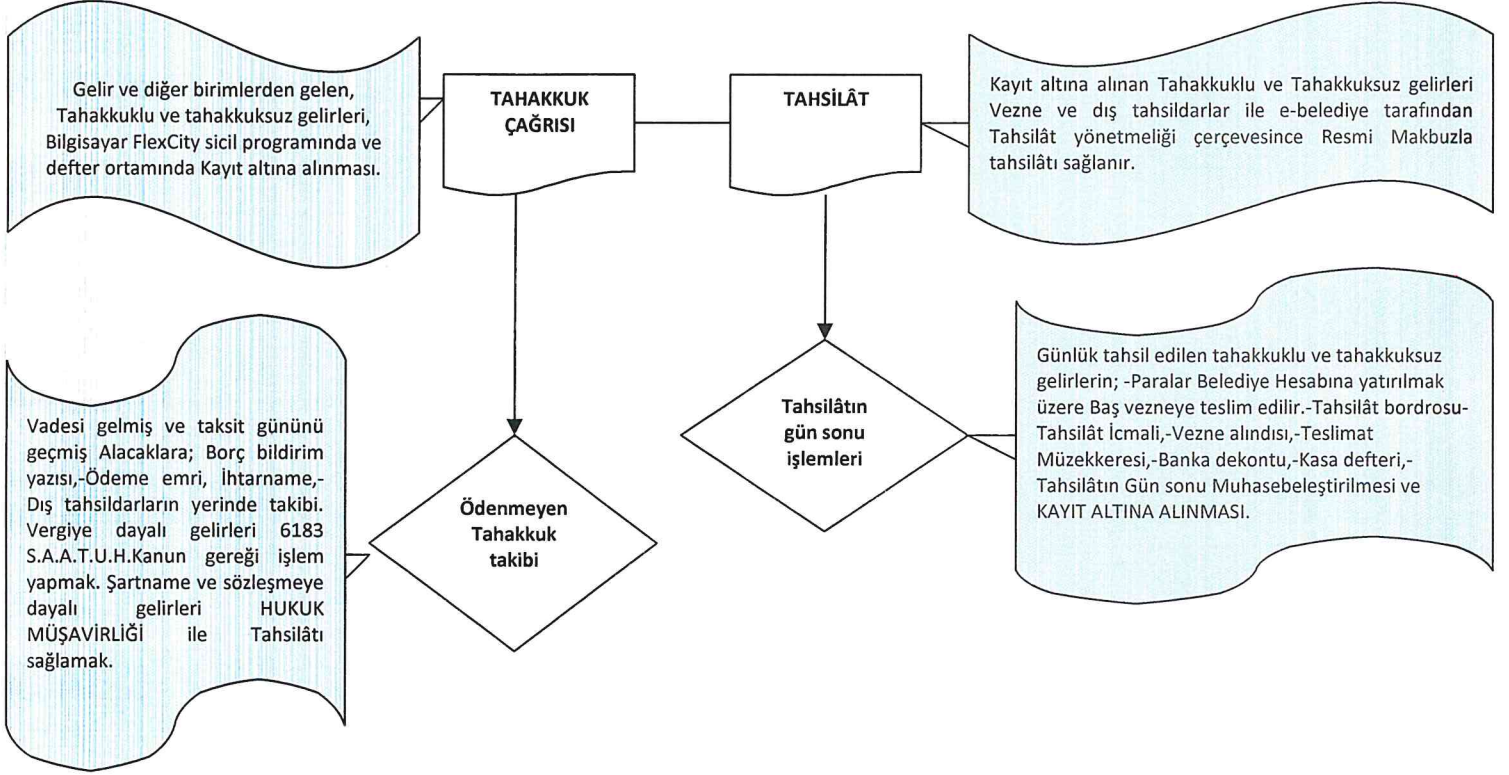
Gelir ve diğer birimlerden gelen, Tahakkuklu ve tahakkuksuz gelirleri, Bilgisayar FlexCity sicil programında ve defter ortamında Kayıt altına alınması.

TAHAKKUK ÇAĞRISI

TAHSİLÂT

Kayıt altına alınan Tahakkuklu ve Tahakkuksuz gelirleri Vezne ve dış tahsildarlar ile e-belediye tarafından Tahsilât yönetmeliği çerçevesince Resmi Makbuzla tahsilâtı sağlanır.

Vadesi gelmiş ve taksit gününü geçmiş Alacaklara; Borç bildirim yazısı,-Ödeme emri, İhtarname,-Dış tahsildarların yerinde takibi. Vergiye dayalı gelirleri 6183 S.A.A.T.U.H.Kanun gereği işlem yapmak. Şartname ve sözleşmeye dayalı gelirleri HUKUK MÜŞAVİRLİĞİ ile Tahsilâtı sağlamak.

Ödenmeyen Tahakkuk takibi

Tahsilâtın gün sonu işlemleri

Günlük tahsil edilen tahakkuklu ve tahakkuksuz gelirlerin; -Paralar Belediye Hesabına yatırılmak üzere Baş vezneye teslim edilir.-Tahsilât bordrosu-Tahsilât İcmali,-Vezne alındısı,-Teslimat Müzekkeresi,-Banka dekontu,-Kasa defteri,-Tahsilâtın Gün sonu Muhasebeleştirilmesi ve KAYIT ALTINA ALINMASI.